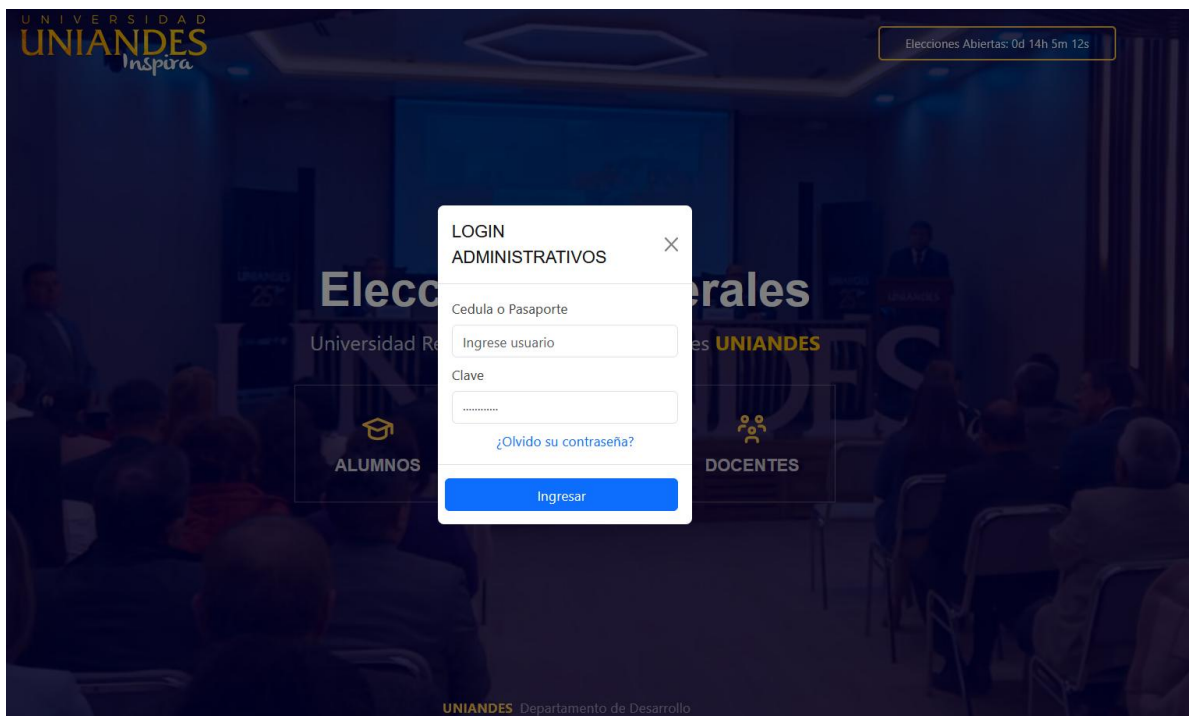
UNIVERSIDAD
UNIANDES
Inspira

Elecciones Abiertas: 0d 14h 5m 12s

Elecc erales

Universidad Re es UNIANDES

ALUMNOS

DOCENTES

LOGIN ADMINISTRATIVOS

×

Cedula o Pasaporte

Ingrese usuario

Clave

............

¿Olvido su contraseña?

Ingresar

UNIANDES Departamento de Desarrollo